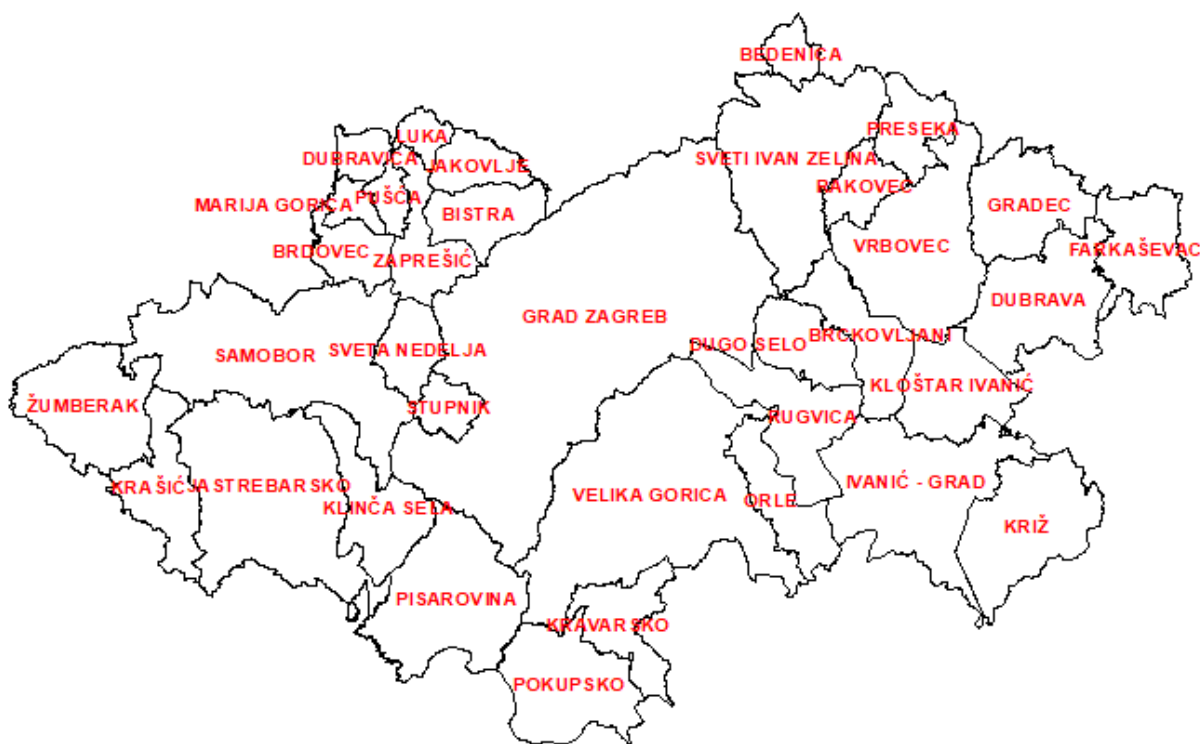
BEDENICA
PRESEKA
LUKA
DUBRAVICA
JAKOVLJE
SVETI IVAN ZELINA
RAKOVEC
MARIJA GORICA
PUŠĆA
BISTRA
GRADEC
BRDOVEC
ZAPREŠIĆ
VRBOVEC
FARKAŠEVAC
DUBRAVA
GRAD ZAGREB
SAMOBOR
SVETA NEDELJA
DUGO SELO
BRCKOVLJANI
KLOŠTAR IVANIĆ
ŽUMBERAK
STUPNIK
RUGVICA
KRAŠIĆ
JASTREBARSKO
IVANIĆ - GRAD
VELIKA GORICA
ORLE
KLINČA SELA
KRIŽ
PISAROVINA
KRAVARSKO
POKUPSKO